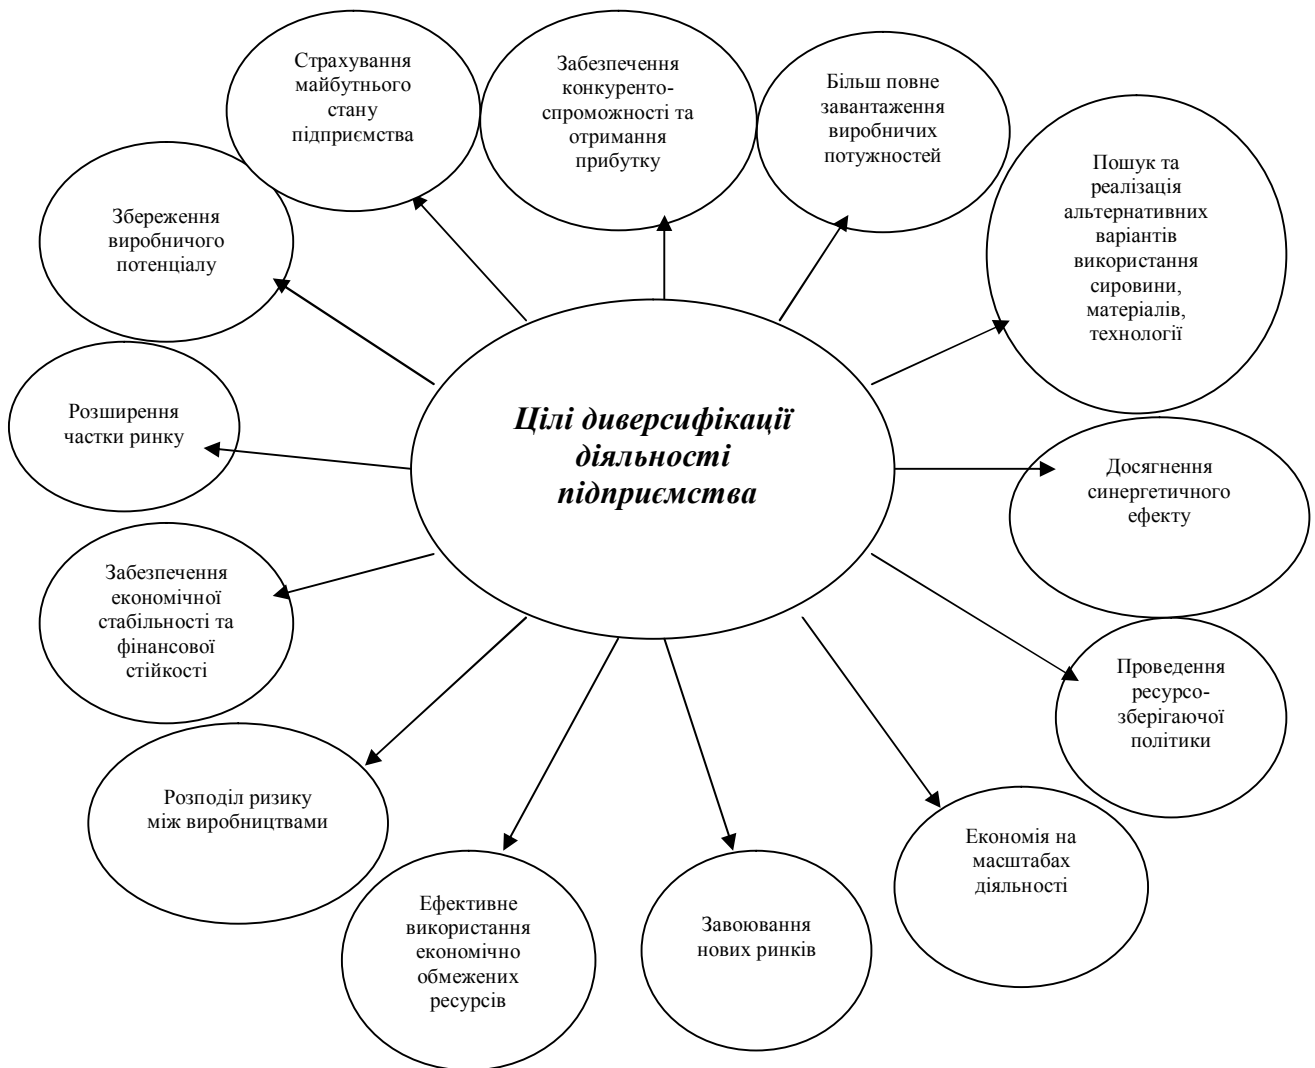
Страхування майбутнього стану підприємства

Забезпечення конкуренто-спроможності та отримання прибутку

Більш повне завантаження виробничих потужностей

Пошук та реалізація альтернативних варіантів використання сировини, матеріалів, технології

Збереження виробничого потенціалу

Розширення частки ринку

Цілі диверсифікації діяльності підприємства

Досягнення синергетичного ефекту

Забезпечення економічної стабільності та фінансової стійкості

Проведення ресурсо-зберігаючої політики

Розподіл ризику між виробництвами

Економія на масштабах діяльності

Ефективне використання економічно обмежених ресурсів

Завоювання нових ринків